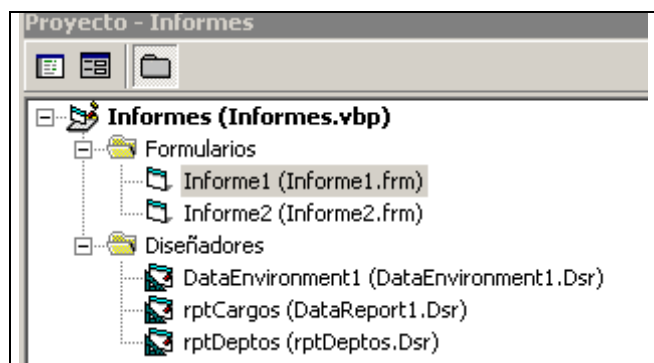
Proyecto - Informes

Informes (Informes.vbp)
Formularios
Informe1 (Informe1.frm)
Informe2 (Informe2.frm)
Diseñadores
DataEnvironment1 (DataEnvironment1.Dsr)
rptCargos (DataReport1.Dsr)
rptDeptos (rptDeptos.Dsr)